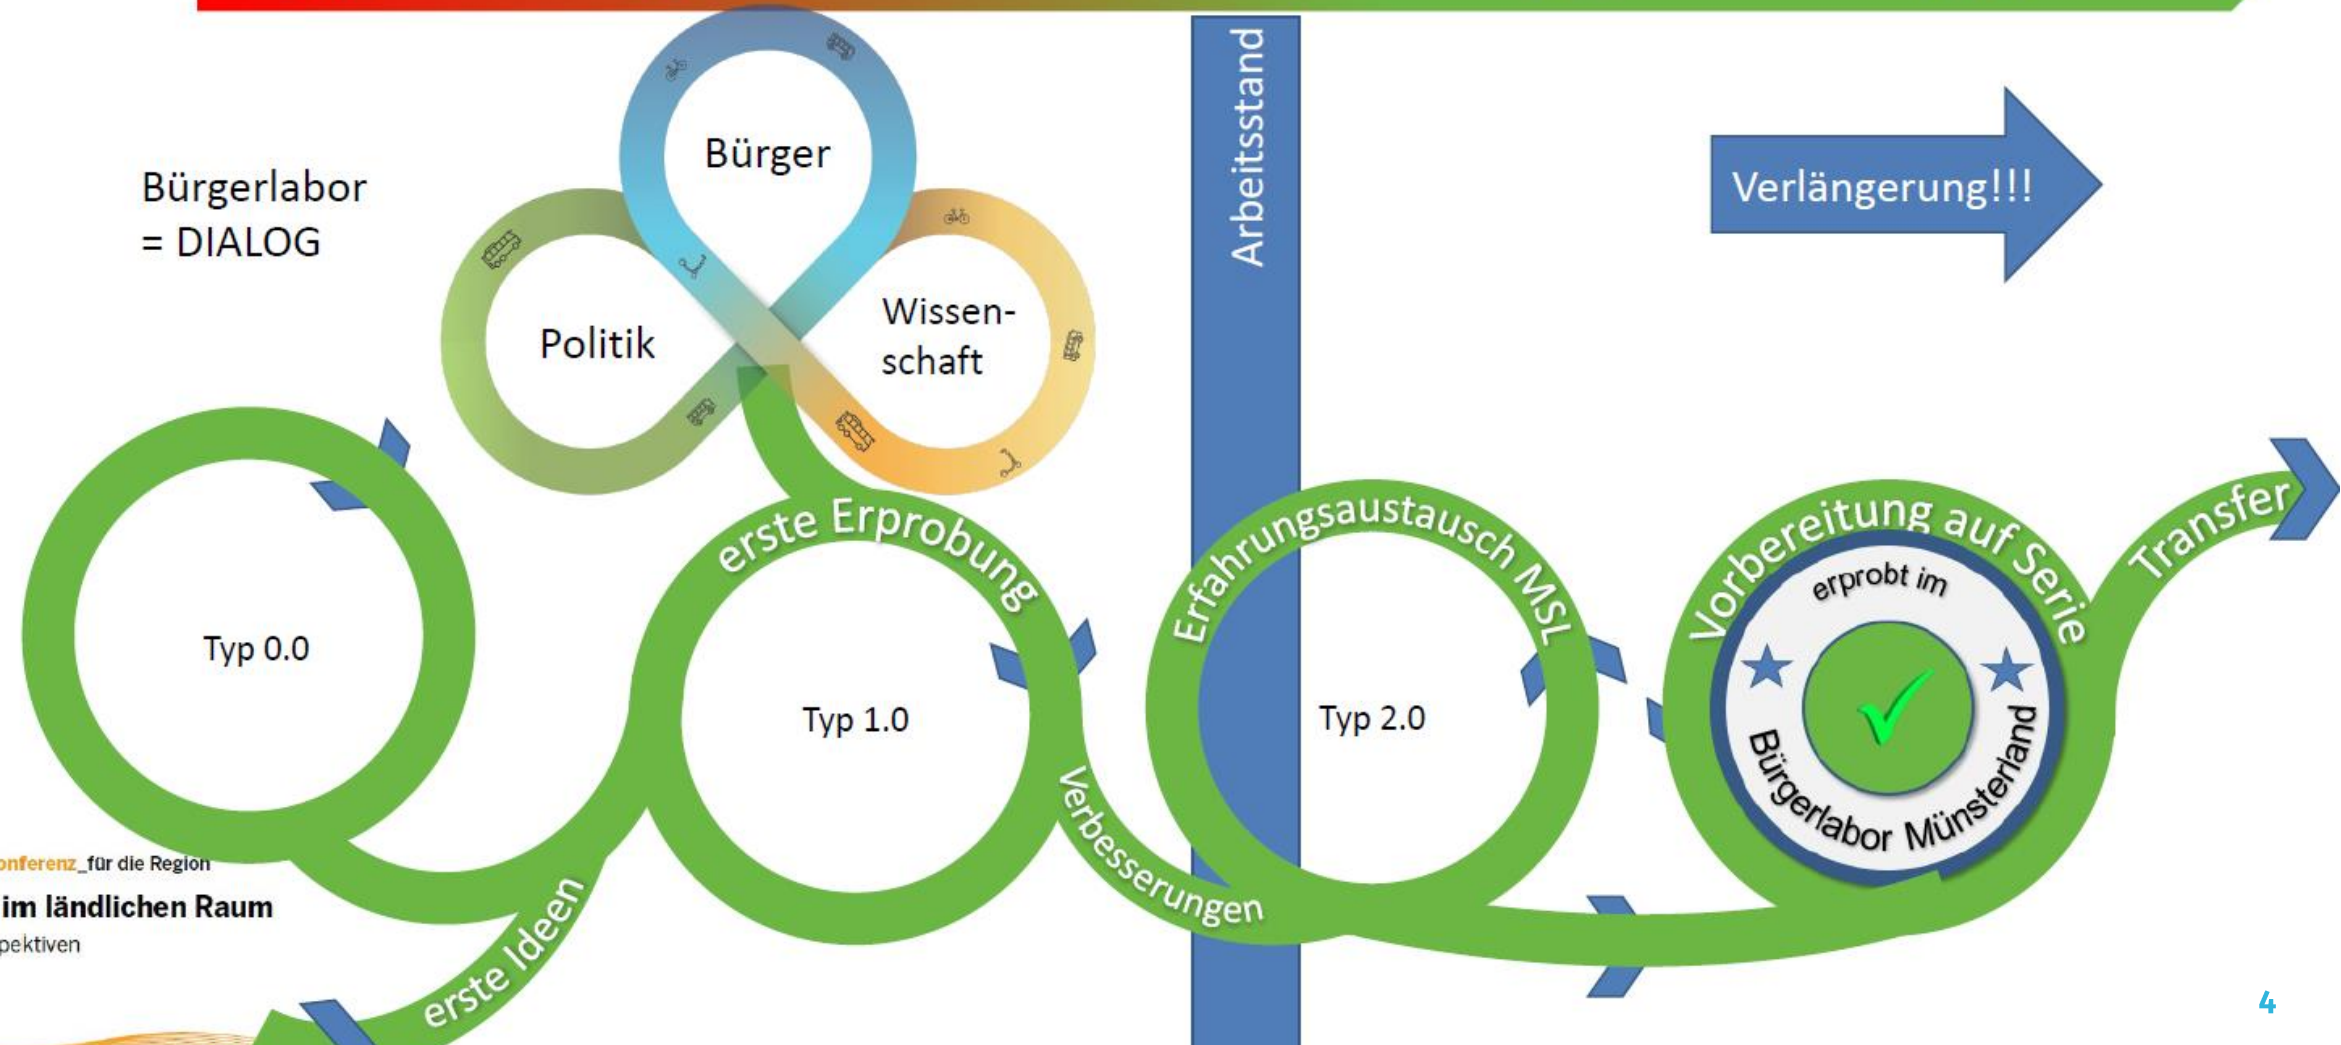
Bürgerlabor
= DIALOG

Bürger

Politik

Wissen-
schaft

Arbeitsstand

Verlängerung!!!

Typ 0.0

erste Erprobung

Typ 1.0

Erfahrungsaustausch MSL

Typ 2.0

Vorbereitung auf Serie

erprobt im
Bürgerlabor Münsterland

Transfer

Verbesserungen

erste Ideen

onferenz_für die Region
im ländlichen Raum
pektiven

4